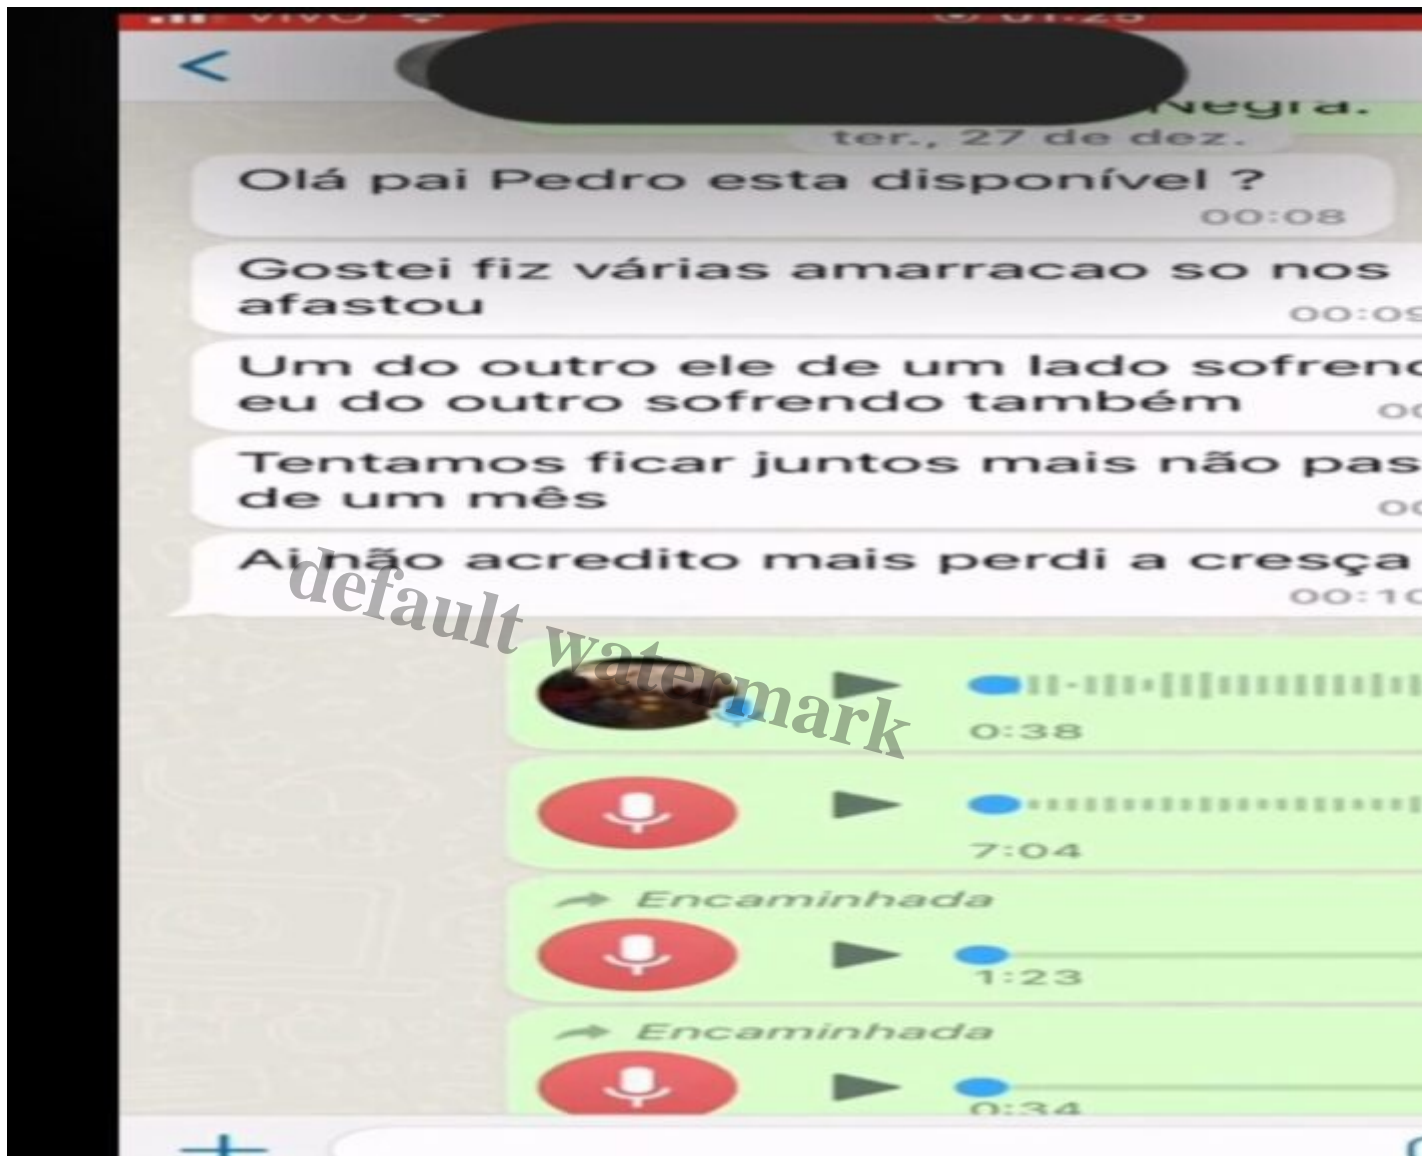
VIVO

<

Negra.

ter., 27 de dez.

Olá pai Pedro esta disponível ?
00:08

Gostei fiz várias amarracao so nos afastou
00:0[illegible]

Um do outro ele de um lado sofrend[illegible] eu do outro sofrendo também
0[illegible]

Tentamos ficar juntos mais não pas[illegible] de um mês
0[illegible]

Ai não acredito mais perdi a cresça
00:1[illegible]

default watermark

0:38

7:04

Encaminhada

1:23

Encaminhada

0:34

+